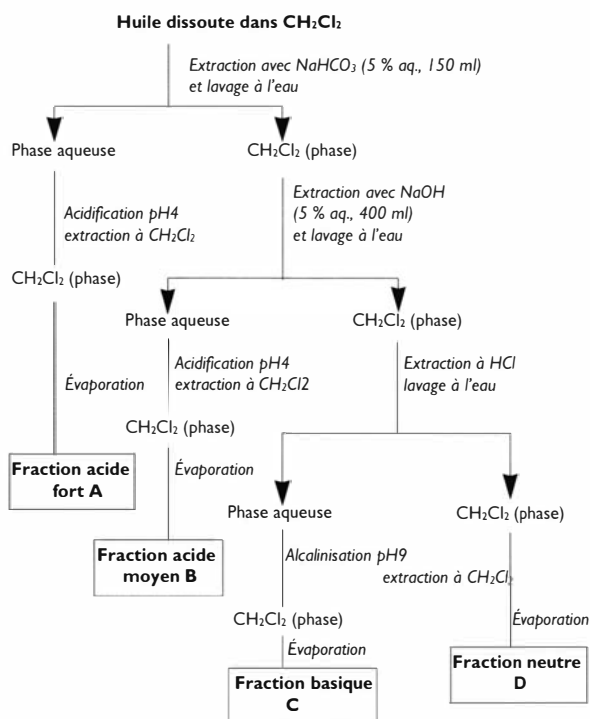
Huile dissoute dans $CH_2Cl_2$

Extraction avec $NaHCO_3$ (5 % aq., 150 ml) et lavage à l'eau

Phase aqueuse

Acidification pH4 extraction à $CH_2Cl_2$

$CH_2Cl_2$ (phase)

Évaporation

Fraction acide fort A

$CH_2Cl_2$ (phase)

Extraction avec NaOH (5 % aq., 400 ml) et lavage à l'eau

Phase aqueuse

Acidification pH4 extraction à CH2Cl2

$CH_2Cl_2$ (phase)

Évaporation

Fraction acide moyen B

$CH_2Cl_2$ (phase)

Extraction à HCl lavage à l'eau

Phase aqueuse

Alcalinisation pH9 extraction à $CH_2Cl_2$

$CH_2Cl_2$ (phase)

Évaporation

Fraction basique C

$CH_2Cl_2$ (phase)

Évaporation

Fraction neutre D